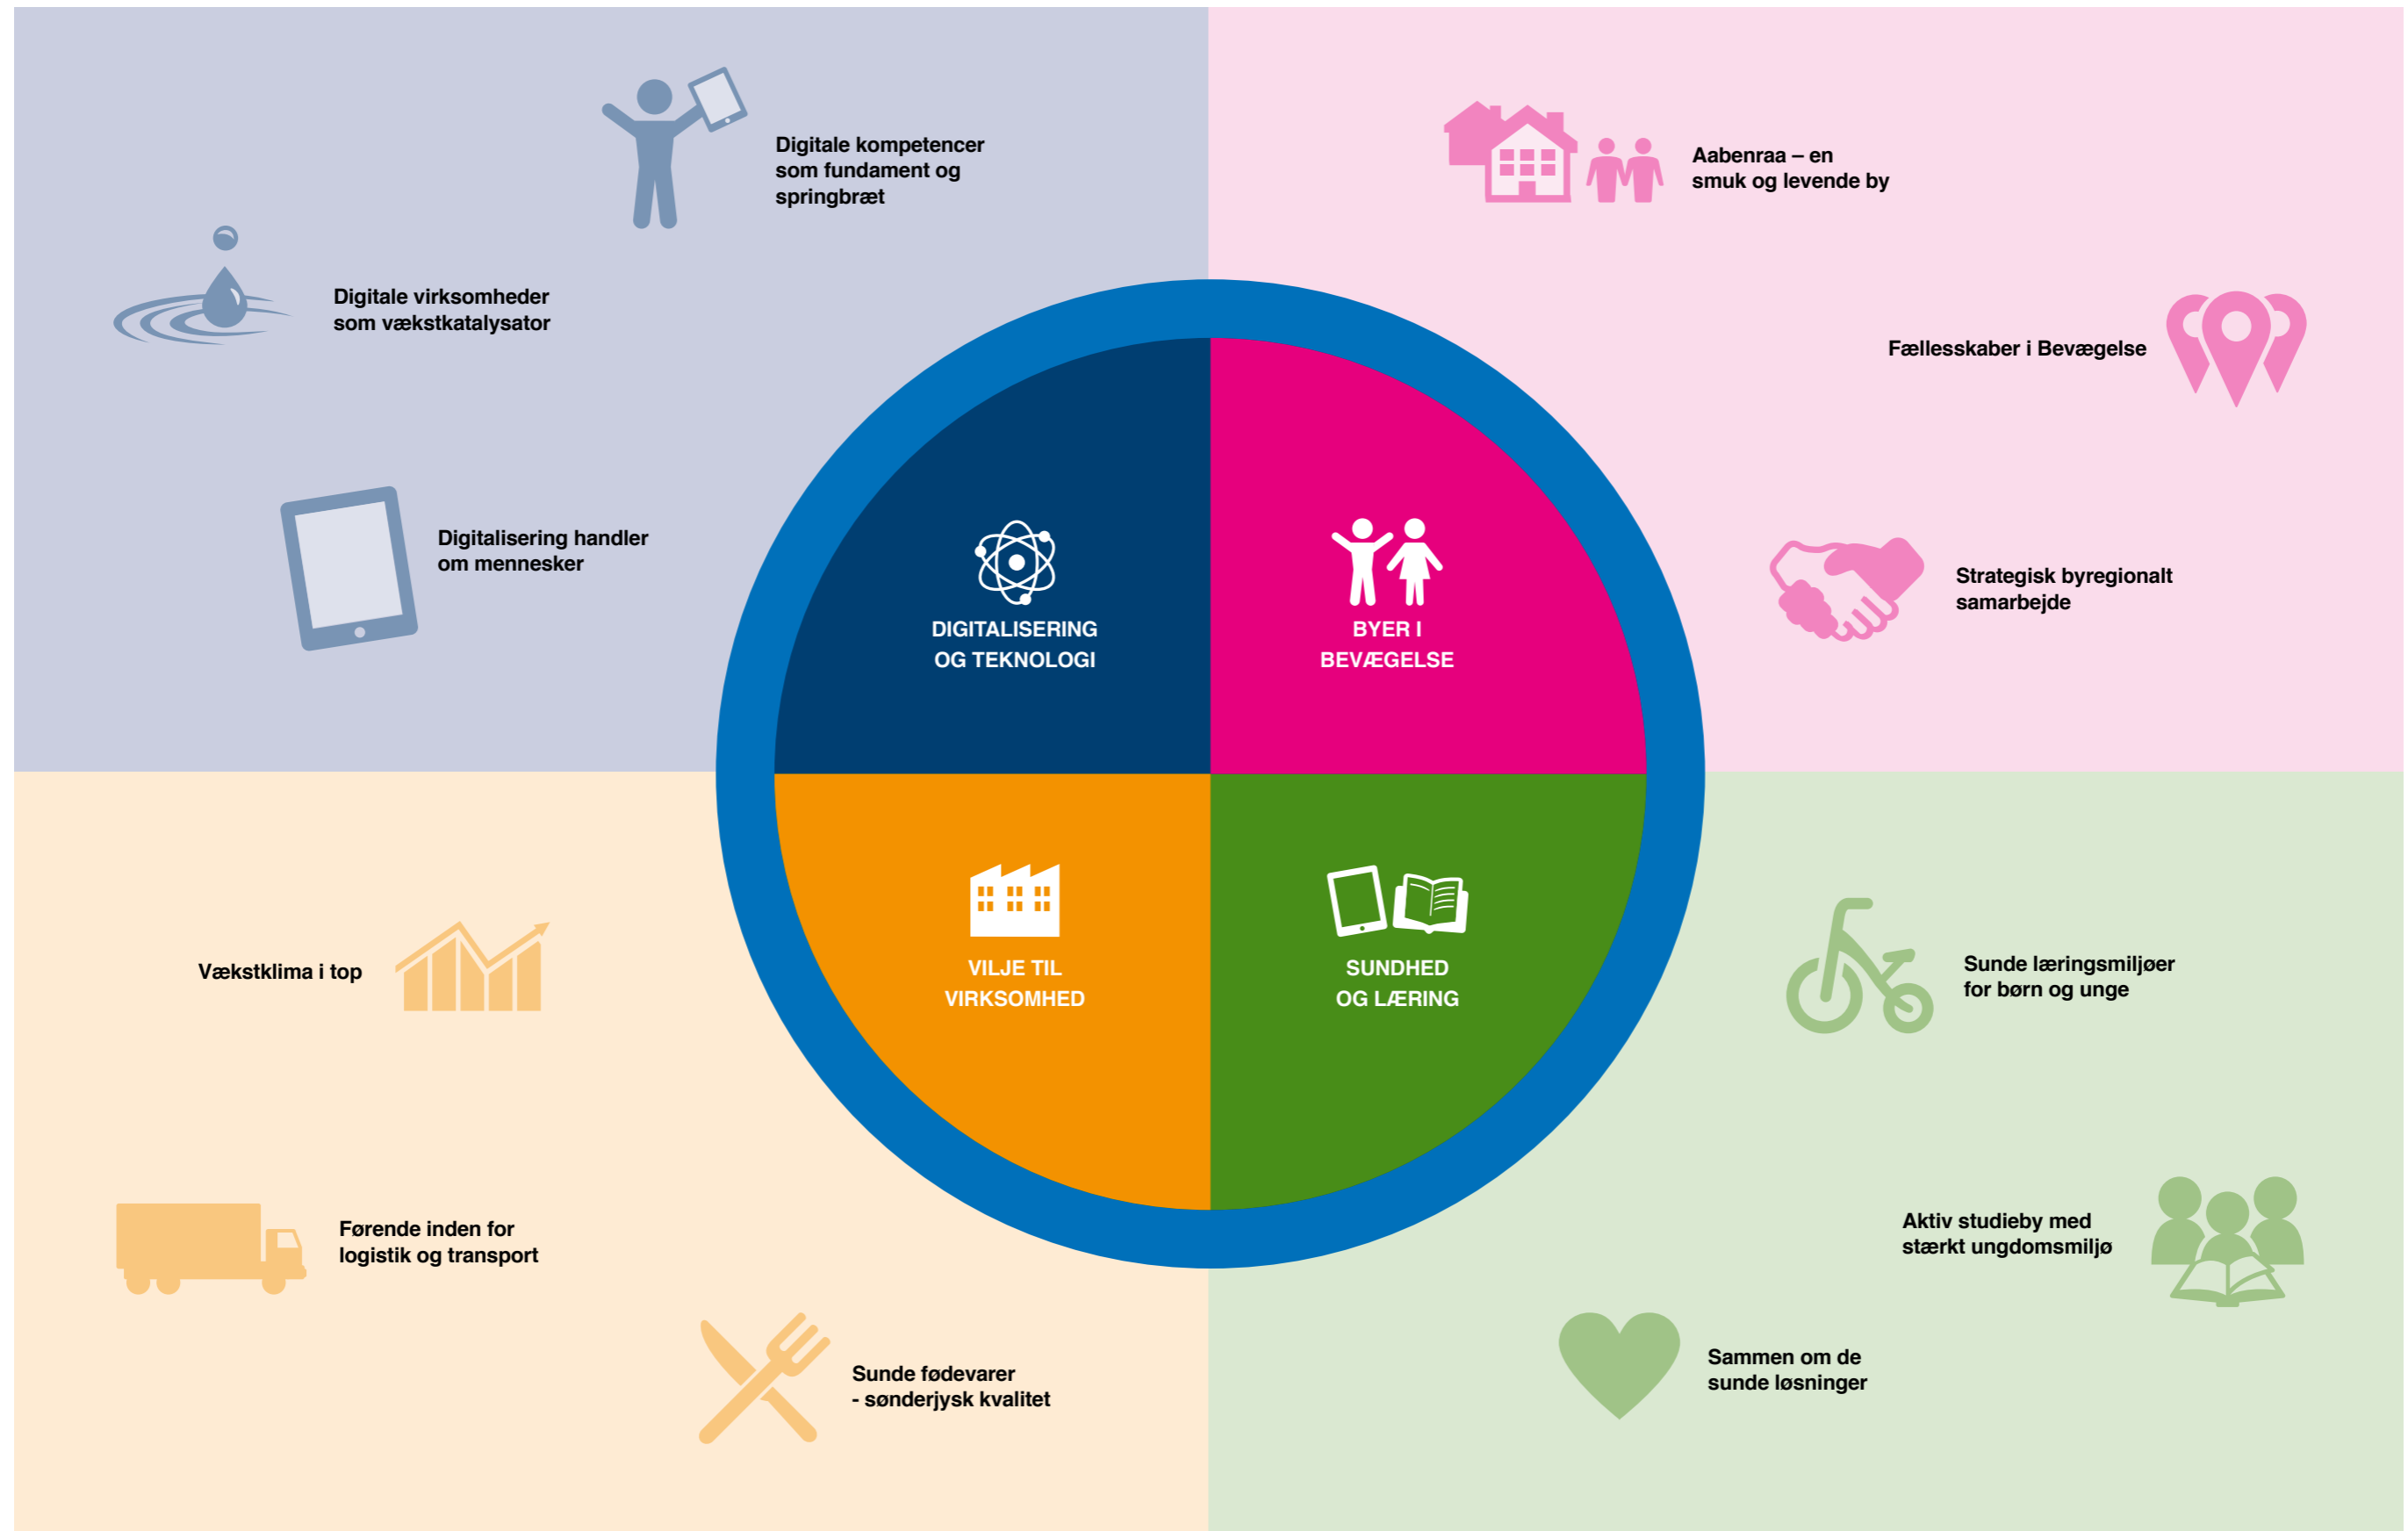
Digitale kompetencer som fundament og springbræt

Digitale virksomheder som vækstkatalysator

Digitalisering handler om mennesker

Aabenraa – en smuk og levende by

Fællesskaber i Bevægelse

Strategisk byregionalt samarbejde

DIGITALISERING OG TEKNOLOGI

BYER I BEVÆGELSE

VILJE TIL VIRKSOMHED

SUNDHED OG LÆRING

Vækstklima i top

Førende inden for logistik og transport

Sunde fødevarer - sønderjysk kvalitet

Sunde læringsmiljøer for børn og unge

Aktiv studieby med stærkt ungdomsmiljø

Sammen om de sunde løsninger